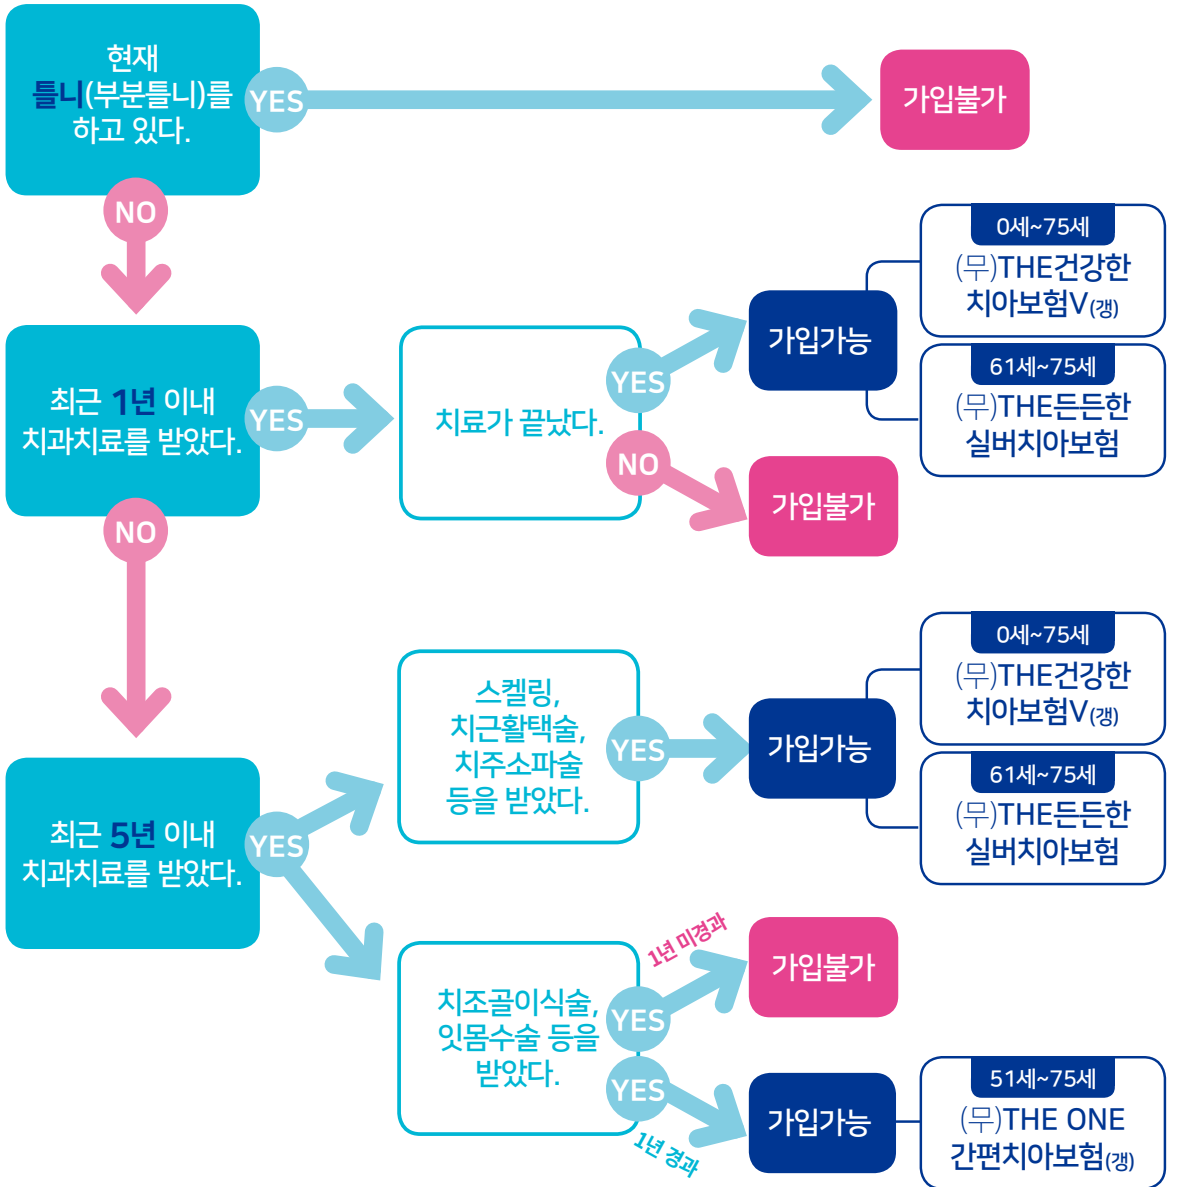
현재 틀니(부분틀니)를 하고 있다.

YES

가입불가

NO

0세~75세
(무)THE건강한 치아보험V(갱)

최근 1년 이내 치과치료를 받았다.

YES

치료가 끝났다.

YES

가입가능

61세~75세
(무)THE든든한 실버치아보험

NO

가입불가

NO

0세~75세
(무)THE건강한 치아보험V(갱)

스케링, 치근활택술, 치주소파술 등을 받았다.

YES

가입가능

61세~75세
(무)THE든든한 실버치아보험

최근 5년 이내 치과치료를 받았다.

YES

1년 미경과

가입불가

치조골이식술, 잇몸수술 등을 받았다.

YES

YES

1년 경과

가입가능

51세~75세
(무)THE ONE 간편치아보험(갱)